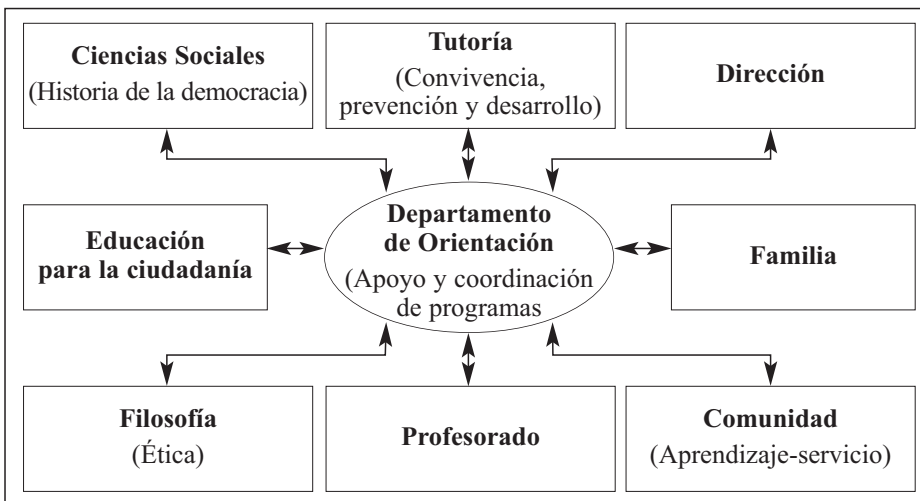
**Ciencias Sociales**
(Historia de la democracia)

**Tutoría**
(Convivencia, prevención y desarrollo)

**Dirección**

**Educación para la ciudadanía**

**Departamento de Orientación**
(Apoyo y coordinación de programas

**Familia**

**Filosofía**
(Ética)

**Profesorado**

**Comunidad**
(Aprendizaje-servicio)